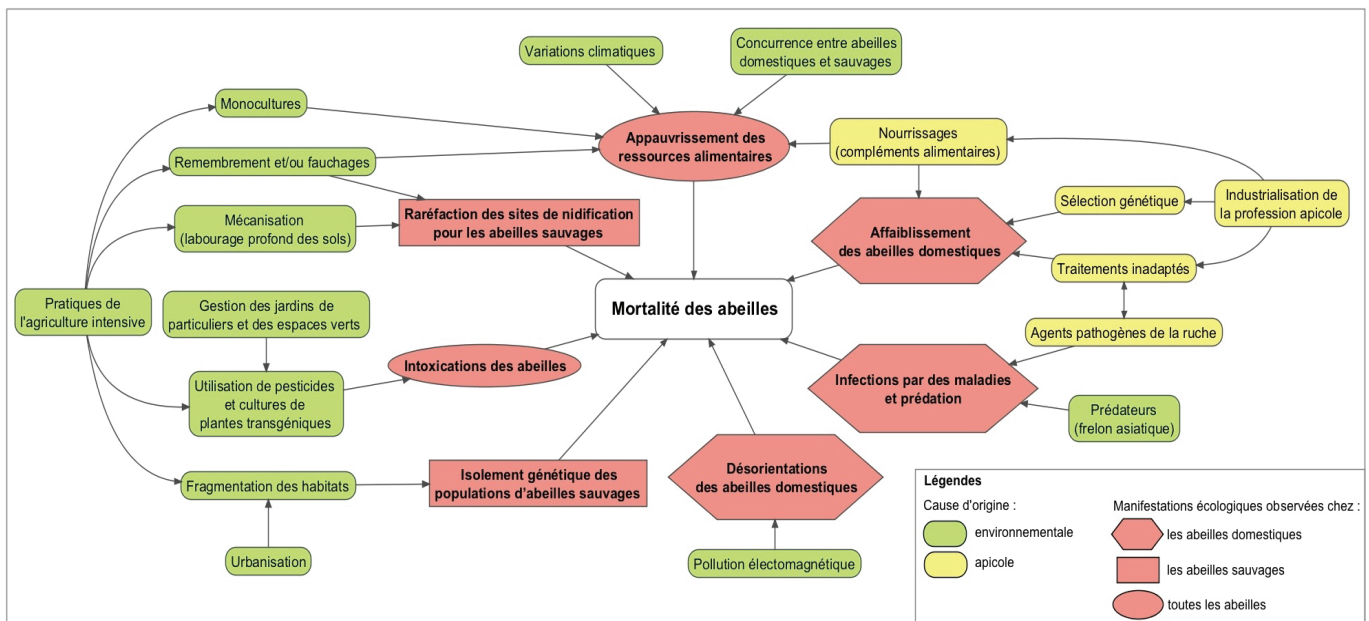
Variations climatiques

Concurrence entre abeilles domestiques et sauvages

Monocultures

Appauvrissement des ressources alimentaires

Nourrissages (compléments alimentaires)

Remembrement et/ou fauchages

Sélection génétique

Industrialisation de la profession apicole

Mécanisation (labourage profond des sols)

Raréfaction des sites de nidification pour les abeilles sauvages

Affaiblissement des abeilles domestiques

Traitements inadaptés

Pratiques de l'agriculture intensive

Gestion des jardins de particuliers et des espaces verts

Mortalité des abeilles

Agents pathogènes de la ruche

Intoxications des abeilles

Utilisation de pesticides et cultures de plantes transgéniques

Infections par des maladies et prédation

Prédateurs (frelon asiatique)

Désorientations des abeilles domestiques

Fragmentation des habitats

Isolement génétique des populations d'abeilles sauvages

Urbanisation

Pollution électomagnétique

Légendes

Cause d'origine :

environnementale

apicole

Manifestations écologiques observées chez :

les abeilles domestiques

les abeilles sauvages

toutes les abeilles